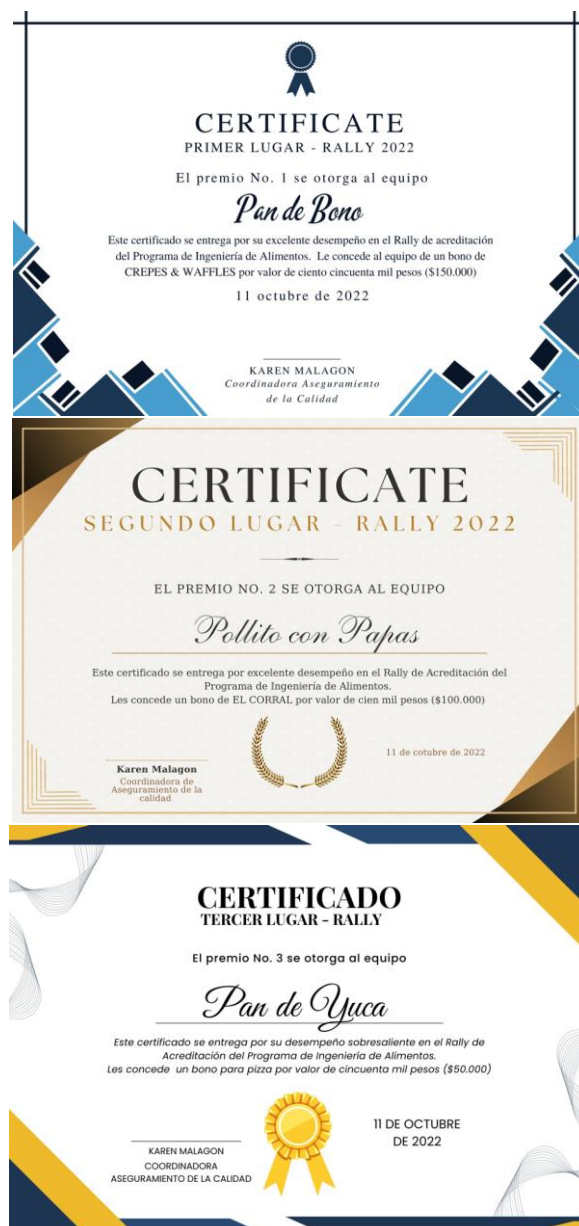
CERTIFICATE
PRIMER LUGAR - RALLY 2022

El premio No. 1 se otorga al equipo

Pan de Bono

Este certificado se entrega por su excelente desempeño en el Rally de acreditación del Programa de Ingeniería de Alimentos. Le concede al equipo de un bono de CREPES & WAFFLES por valor de ciento cincuenta mil pesos ($150.000)

11 octubre de 2022

KAREN MALAGON
Coordinadora Aseguramiento de la Calidad

CERTIFICATE
SEGUNDO LUGAR - RALLY 2022

EL PREMIO NO. 2 SE OTORGA AL EQUIPO

Pollito con Papas

Este certificado se entrega por excelente desempeño en el Rally de Acreditación del Programa de Ingeniería de Alimentos.
Les concede un bono de EL CORRAL por valor de cien mil pesos ($100.000)

Karen Malagon
Coordinadora de Aseguramiento de la calidad

11 de cotubre de 2022

CERTIFICADO
TERCER LUGAR - RALLY

El premio No. 3 se otorga al equipo

Pan de Yuca

Este certificado se entrega por su desempeño sobresaliente en el Rally de Acreditación del Programa de Ingeniería de Alimentos.
Les concede un bono para pizza por valor de cincuenta mil pesos ($50.000)

KAREN MALAGON
COORDINADORA
ASEGURAMIENTO DE LA CALIDAD

11 DE OCTUBRE DE 2022